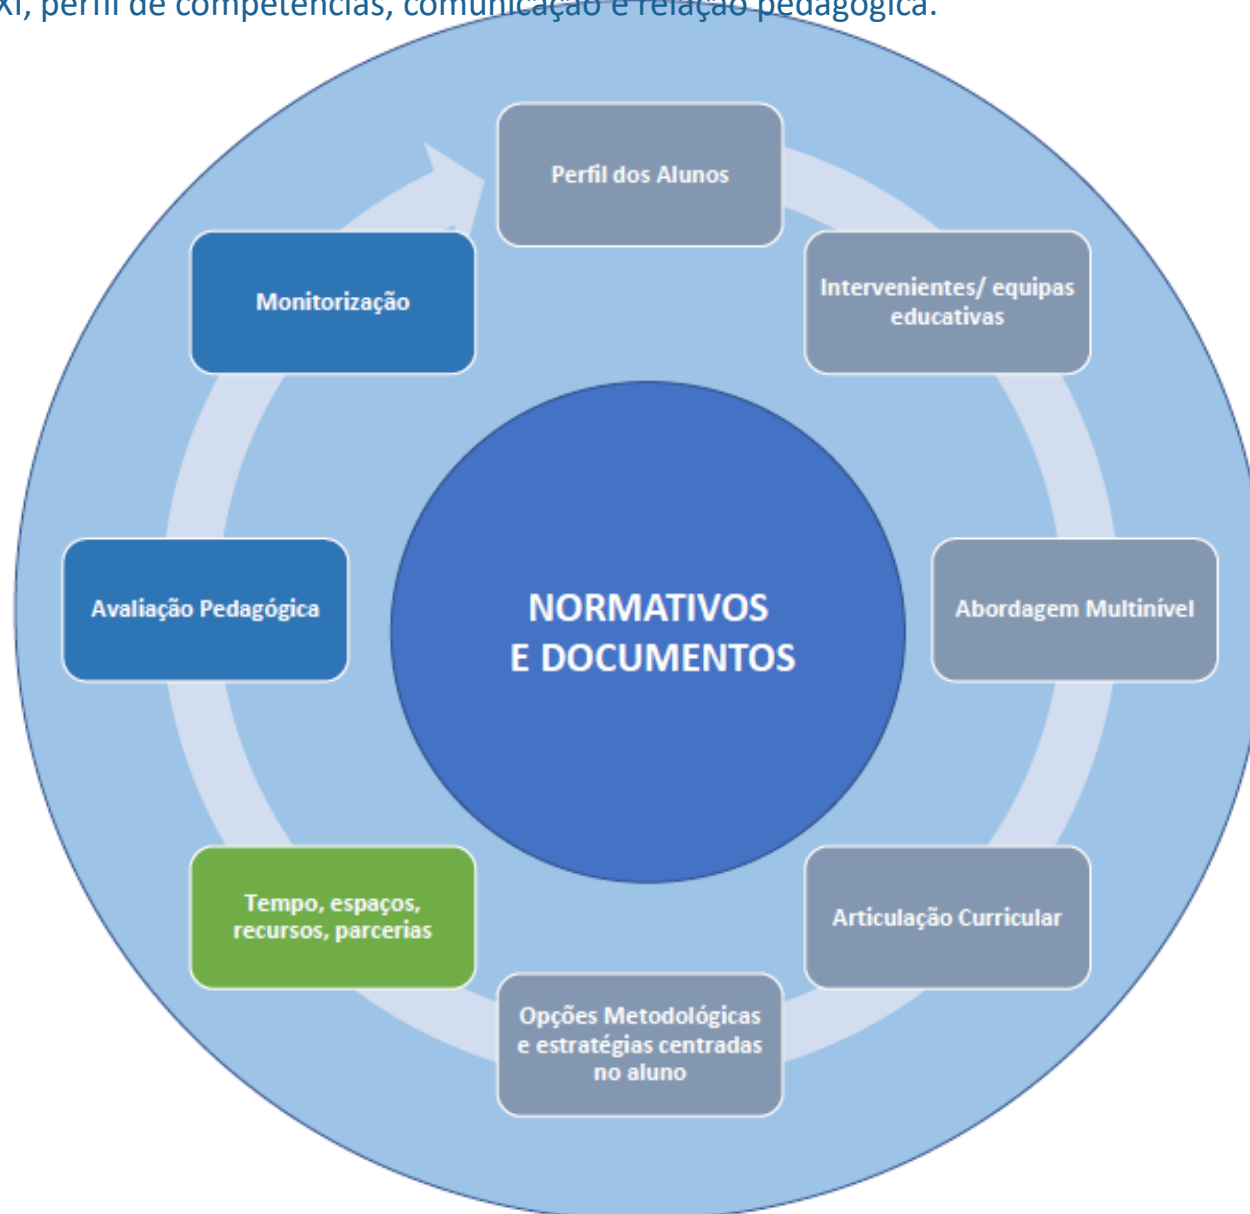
XI, perfil de competências, comunicação e relação pedagógica.

Perfil dos Alunos

Intervenientes/ equipas educativas

Abordagem Multinível

Articulação Curricular

Opções Metodológicas e estratégias centradas no aluno

Tempo, espaços, recursos, parcerias

Avaliação Pedagógica

Monitorização

NORMATIVOS E DOCUMENTOS